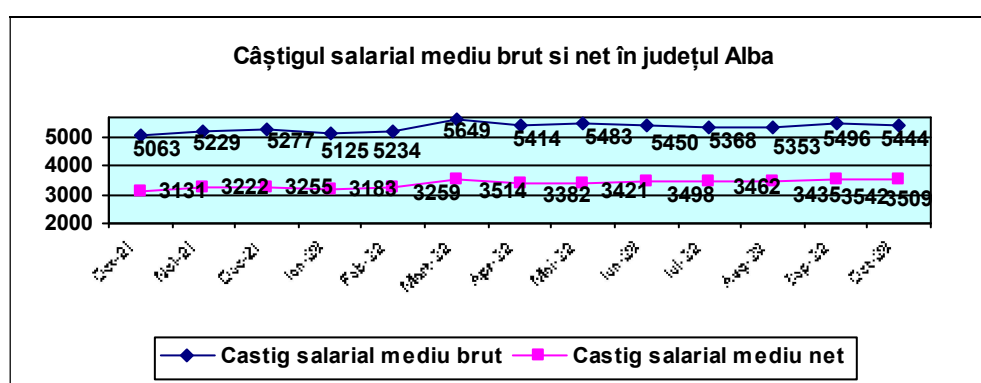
Câștigul salarial mediu brut si net în județul Alba

5000
4000
3000
2000

5063 5229 5277 5125 5234 5649 5414 5483 5450 5368 5353 5496 5444

3131 3222 3255 3183 3259 3514 3382 3421 3498 3462 3435 3542 3509

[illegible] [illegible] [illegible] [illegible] Feb-22 Mart-22 Apr-22 Mai-22 Iun-22 Iul-22 Aug-22 Sep-22 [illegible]

Castig salarial mediu brut Castig salarial mediu net